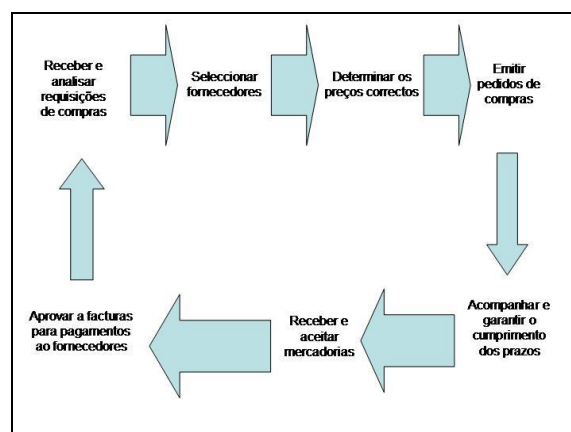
Receber e analisar requisições de compras

Seleccionar fornecedores

Determinar os preços correctos

Emitir pedidos de compras

Acompanhar e garantir o cumprimento dos prazos

Receber e aceitar mercadorias

Aprovar a facturas para pagamentos ao fornecedores